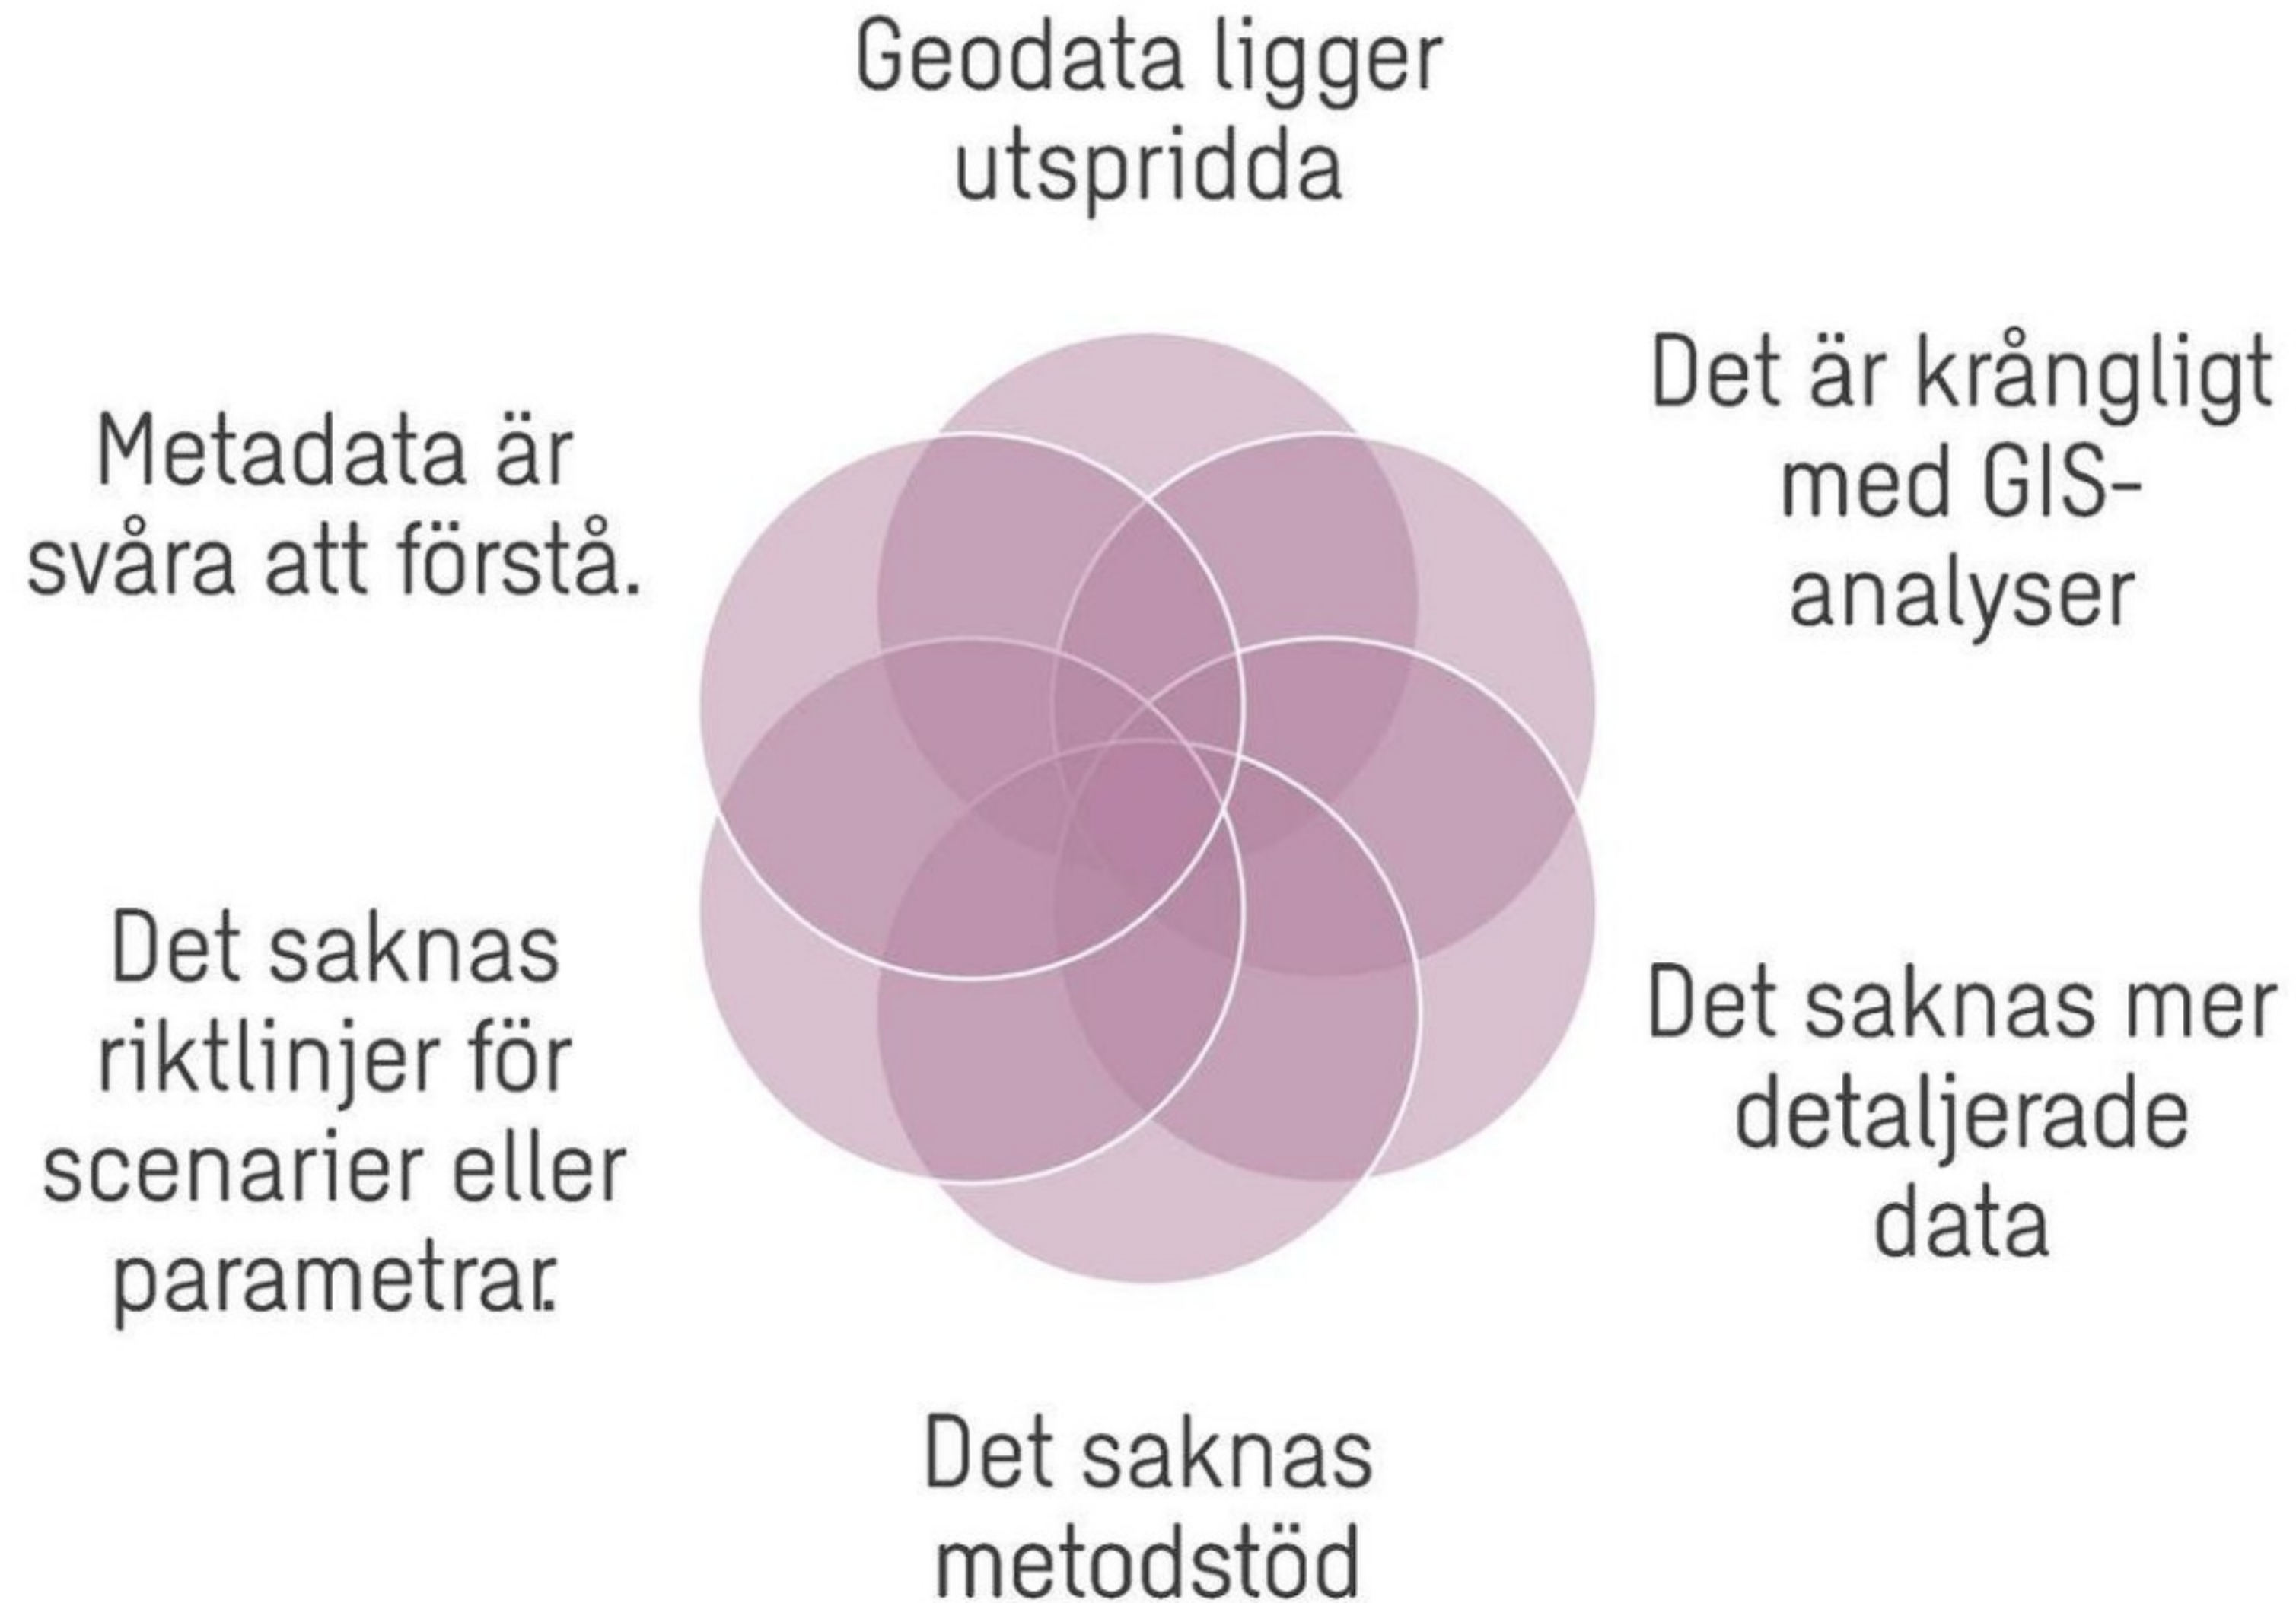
Geodata ligger utspridda

Det är krångligt med GIS-analyser

Metadata är svåra att förstå.

Det saknas riktlinjer för scenarier eller parametrar.

Det saknas mer detaljerade data

Det saknas metodstöd